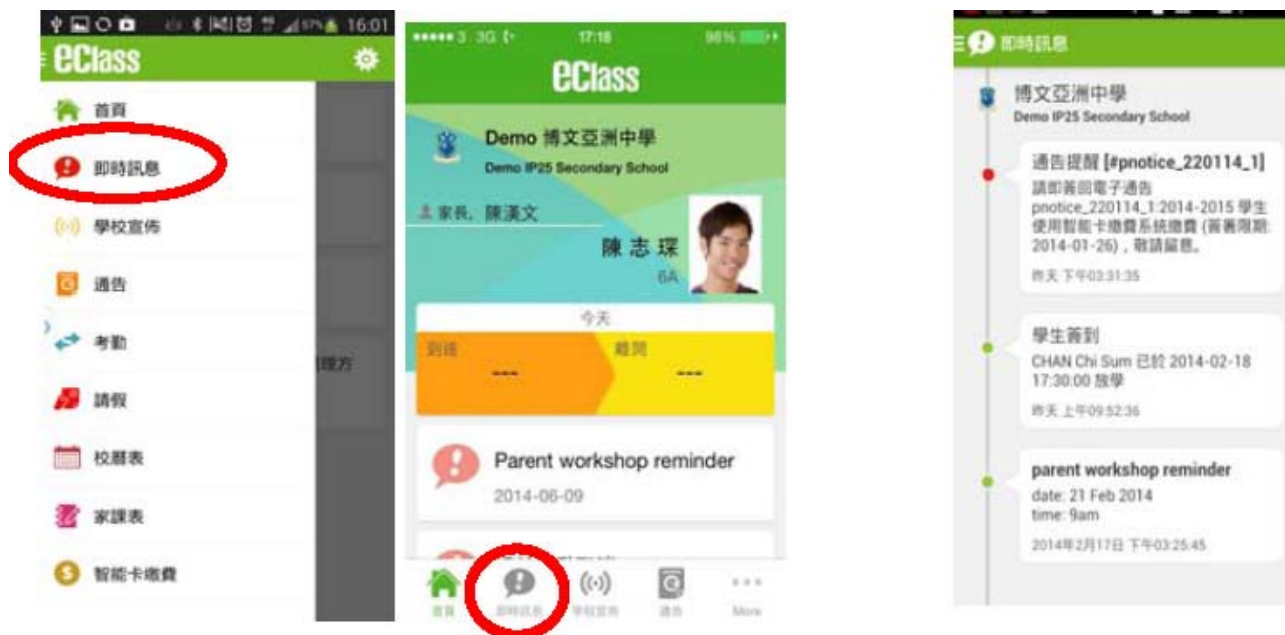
16:01

eClass

首頁

即時訊息

學校宣佈

通告

考勤

請假

校曆表

家課表

智能卡繳費

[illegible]提方

3G 17:18 98%

eClass

Demo 博文亞洲中學

Demo IP25 Secondary School

家長: 陳漢文

陳志琛

6A

今天

到達

離開

---

---

Parent workshop reminder

2014-06-09

首頁

即時訊息

學校宣佈

通告

More

即時訊息

博文亞洲中學

Demo IP25 Secondary School

通告提醒 [#pnotice_220114_1]

請即簽回電子通告 pnotice_220114_1:2014-2015 學生使用智能卡繳費系統繳費 (簽署限期: 2014-01-26)，敬請留意。

昨天 下午03:31:35

學生簽到

CHAN Chi Sum 已於 2014-02-18 17:30:00 放學

昨天 上午09:52:36

parent workshop reminder

date: 21 Feb 2014

time: 9am

2014年2月17日 下午03:25:45